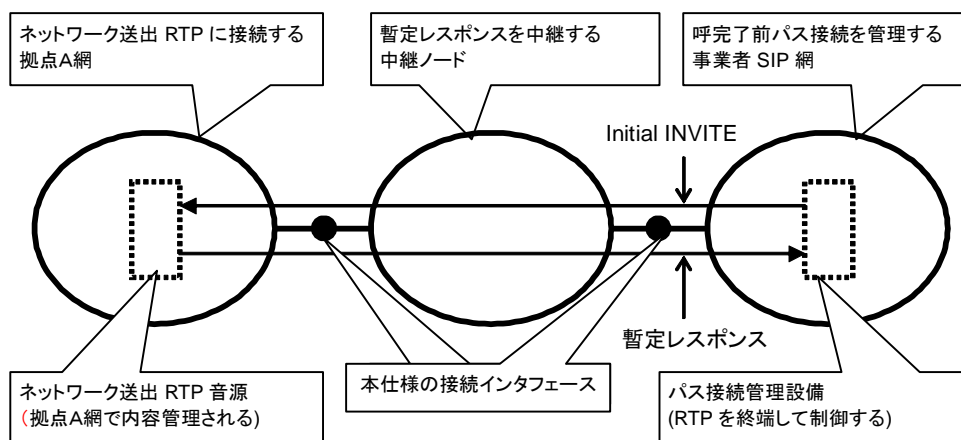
ネットワーク送出 RTP に接続する拠点A網

暫定レスポンスを中継する中継ノード

呼完了前パス接続を管理する事業者 SIP 網

Initial INVITE

暫定レスポンス

ネットワーク送出 RTP 音源
(拠点A網で内容管理される)

本仕様の接続インタフェース

パス接続管理設備
(RTP を終端して制御する)